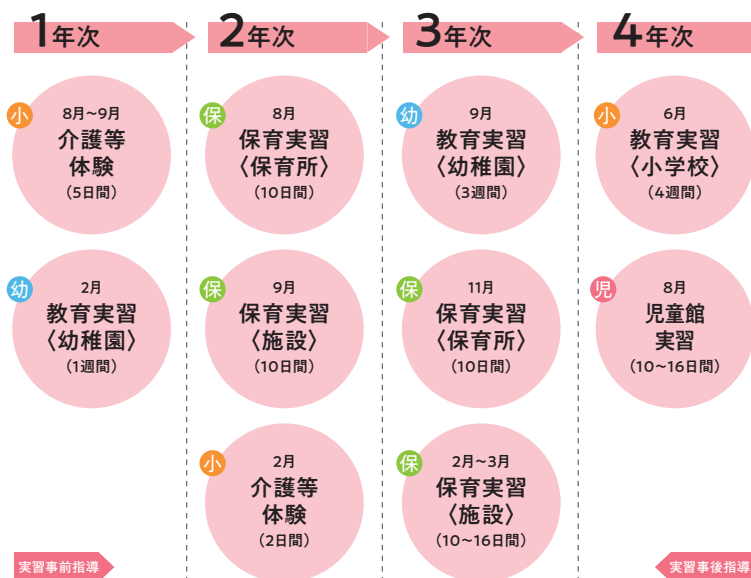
1年次

小 8月～9月 介護等体験 （5日間）

幼 2月 教育実習〈幼稚園〉 （1週間）

2年次

保 8月 保育実習〈保育所〉 （10日間）

保 9月 保育実習〈施設〉 （10日間）

小 2月 介護等体験 （2日間）

3年次

幼 9月 教育実習〈幼稚園〉 （3週間）

保 11月 保育実習〈保育所〉 （10日間）

保 2月～3月 保育実習〈施設〉 （10～16日間）

4年次

小 6月 教育実習〈小学校〉 （4週間）

児 8月 児童館実習 （10～16日間）

実習事前指導

実習事後指導